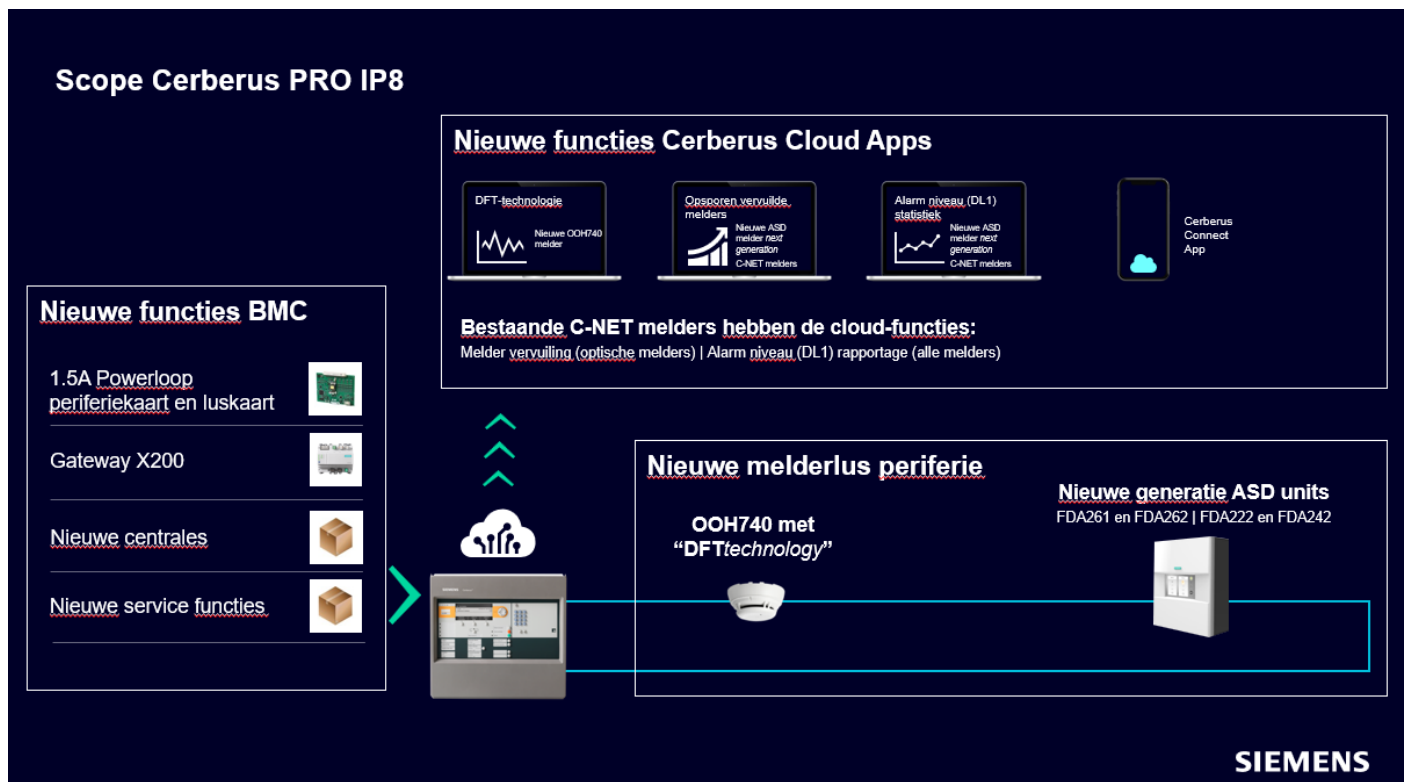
Scope Cerberus PRO IP8

Nieuwe functies Cerberus Cloud Apps

DFT-technologie
Nieuwe OOH740 melder

Opsporen vervuilde melders
Nieuwe ASD melder *next generation*
C-NET melders

Alarm niveau (DL1) statistiek
Nieuwe ASD melder *next generation*
C-NET melders

Cerberus Connect App

Bestaande C-NET melders hebben de cloud-functies:
Melder vervuiling (optische melders) | Alarm niveau (DL1) rapportage (alle melders)

Nieuwe functies BMC

1.5A Powerloop periferiekaart en luskaart

Gateway X200

Nieuwe centrales

Nieuwe service functies

Nieuwe melderlus periferie

OOH740 met "DFT*technology*"

Nieuwe generatie ASD units
FDA261 en FDA262 | FDA222 en FDA242

SIEMENS